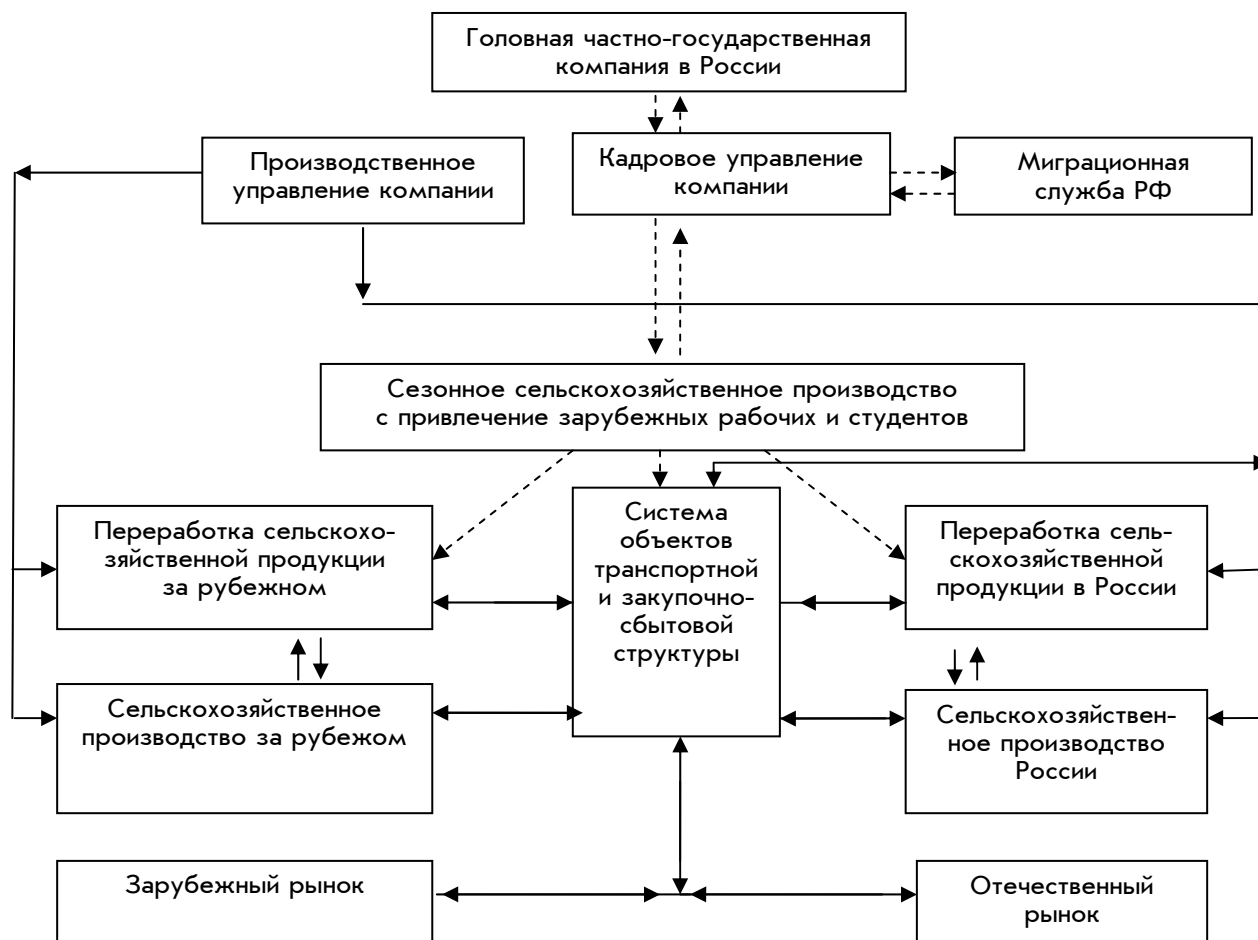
Головная частно-государственная компания в России

Производственное управление компании

Кадровое управление компании

Миграционная служба РФ

Сезонное сельскохозяйственное производство с привлечение зарубежных рабочих и студентов

Переработка сельскохозяйственной продукции за рубежном

Система объектов транспортной и закупочно-сбытовой структуры

Переработка сельскохозяйственной продукции в России

Сельскохозяйственное производство за рубежом

Сельскохозяйственное производство России

Зарубежный рынок

Отечественный рынок